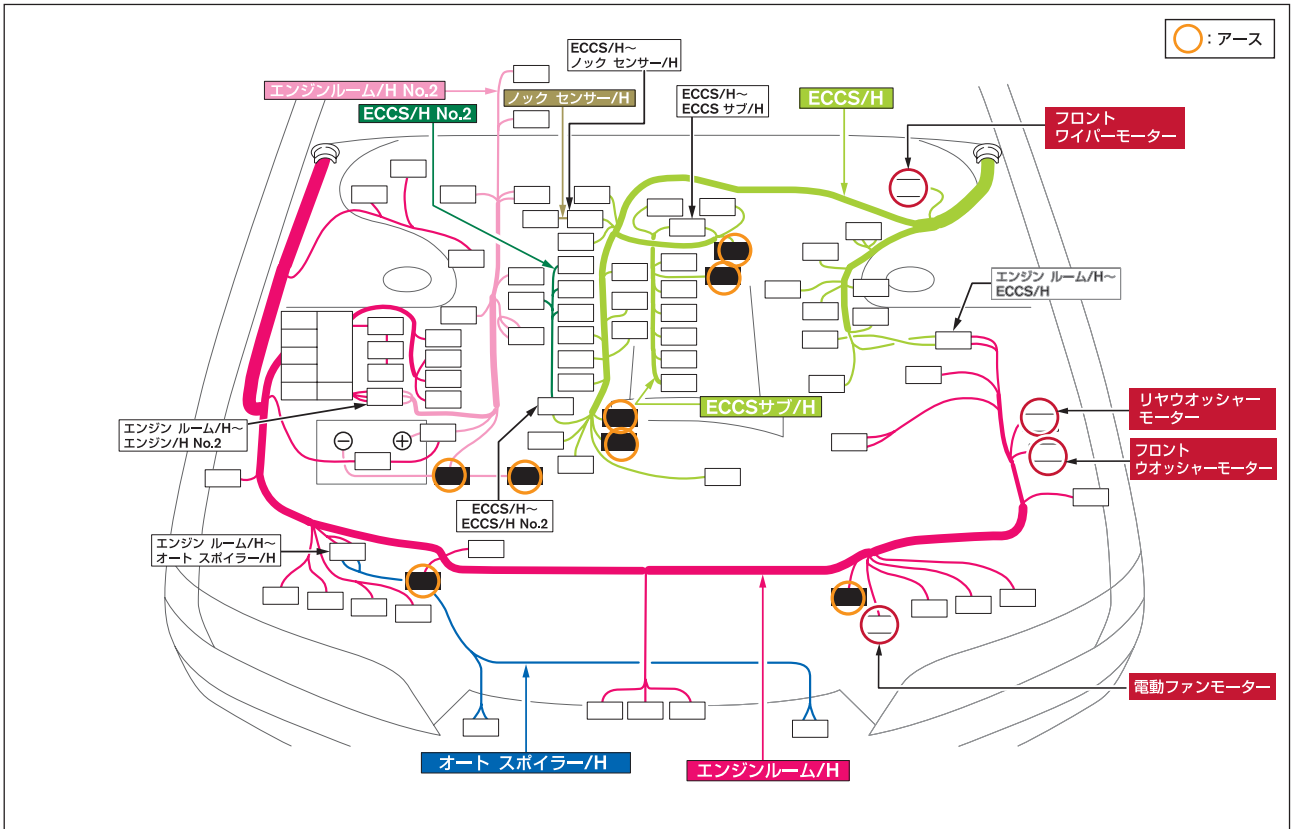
：アース

ECCS/H～
ノック センサー/H

エンジンルーム/H No.2

ノック センサー/H

ECCS/H No.2

ECCS/H～
ECCS サブ/H

ECCS/H

フロント
ワイパーモーター

エンジン ルーム/H～
ECCS/H

⊖ ⊕

エンジン ルーム/H～
エンジン/H No.2

ECCSサブ/H

リヤウオッシャー
モーター

フロント
ウオッシャーモーター

ECCS/H～
ECCS/H No.2

エンジン ルーム/H～
オート スポイラー/H

電動ファンモーター

オート スポイラー/H

エンジンルーム/H